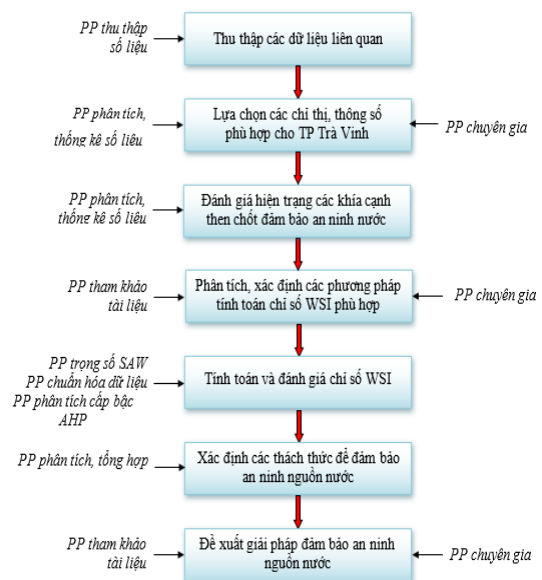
PP thu thập số liệu

Thu thập các dữ liệu liên quan

PP phân tích, thống kê số liệu

Lựa chọn các chỉ thị, thông số phù hợp cho TP Trà Vinh

PP chuyên gia

PP phân tích, thống kê số liệu

Đánh giá hiện trạng các khía cạnh then chốt đảm bảo an ninh nước

PP tham khảo tài liệu

Phân tích, xác định các phương pháp tính toán chỉ số WSI phù hợp

PP chuyên gia

PP trọng số SAW
PP chuẩn hóa dữ liệu
PP phân tích cấp bậc AHP

Tính toán và đánh giá chỉ số WSI

PP phân tích, tổng hợp

Xác định các thách thức để đảm bảo an ninh nguồn nước

PP tham khảo tài liệu

Đề xuất giải pháp đảm bảo an ninh nguồn nước

PP chuyên gia